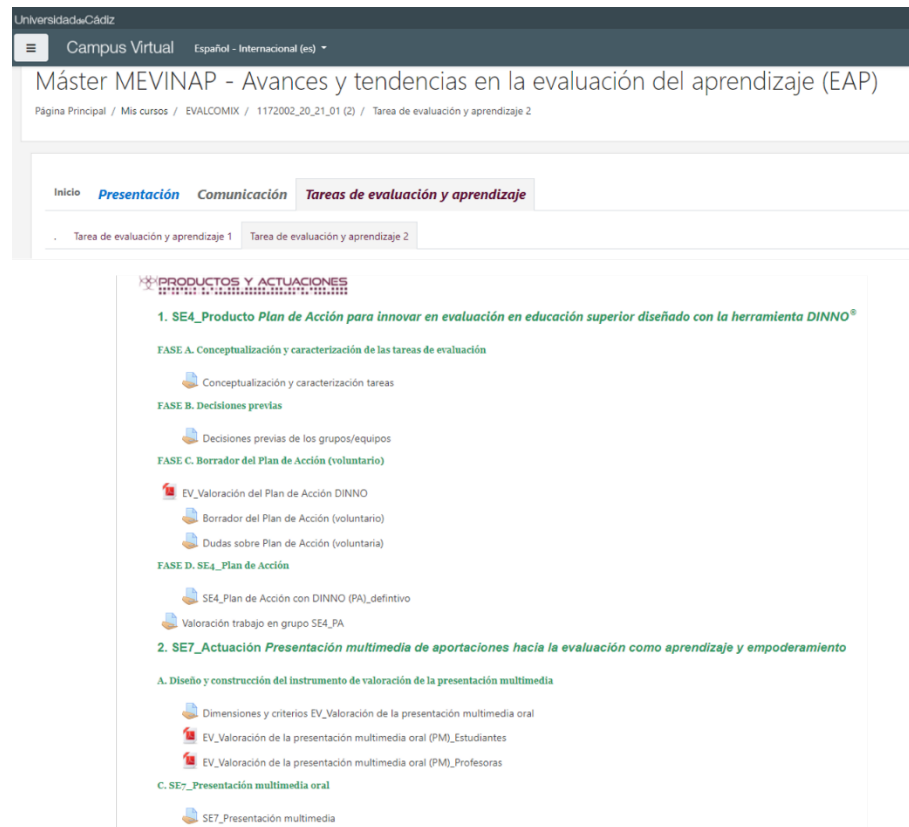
UniversidaddeCádiz

≡ Campus Virtual Español - Internacional (es) ▾

Máster MEVINAP - Avances y tendencias en la evaluación del aprendizaje (EAP)

Página Principal / Mis cursos / EVALCOMIX / 1172002_20_21_01 (2) / Tarea de evaluación y aprendizaje 2

Inicio Presentación Comunicación Tareas de evaluación y aprendizaje

. Tarea de evaluación y aprendizaje 1 Tarea de evaluación y aprendizaje 2

PRODUCTOS Y ACTUACIONES

1. SE4_Producto Plan de Acción para innovar en evaluación en educación superior diseñado con la herramienta DINNO®

FASE A. Conceptualización y caracterización de las tareas de evaluación

Conceptualización y caracterización tareas

FASE B. Decisiones previas

Decisiones previas de los grupos/equipos

FASE C. Borrador del Plan de Acción (voluntario)

EV_Valoración del Plan de Acción DINNO

Borrador del Plan de Acción (voluntario)

Dudas sobre Plan de Acción (voluntaria)

FASE D. SE4_Plan de Acción

SE4_Plan de Acción con DINNO (PA)_defintivo

Valoración trabajo en grupo SE4_PA

2. SE7_Actuación Presentación multimedia de aportaciones hacia la evaluación como aprendizaje y empoderamiento

A. Diseño y construcción del instrumento de valoración de la presentación multimedia

Dimensiones y criterios EV_Valoración de la presentación multimedia oral

EV_Valoración de la presentación multimedia oral (PM)_Estudiantes

EV_Valoración de la presentación multimedia oral (PM)_Profesoras

C. SE7_Presentación multimedia oral

SE7_Presentación multimedia